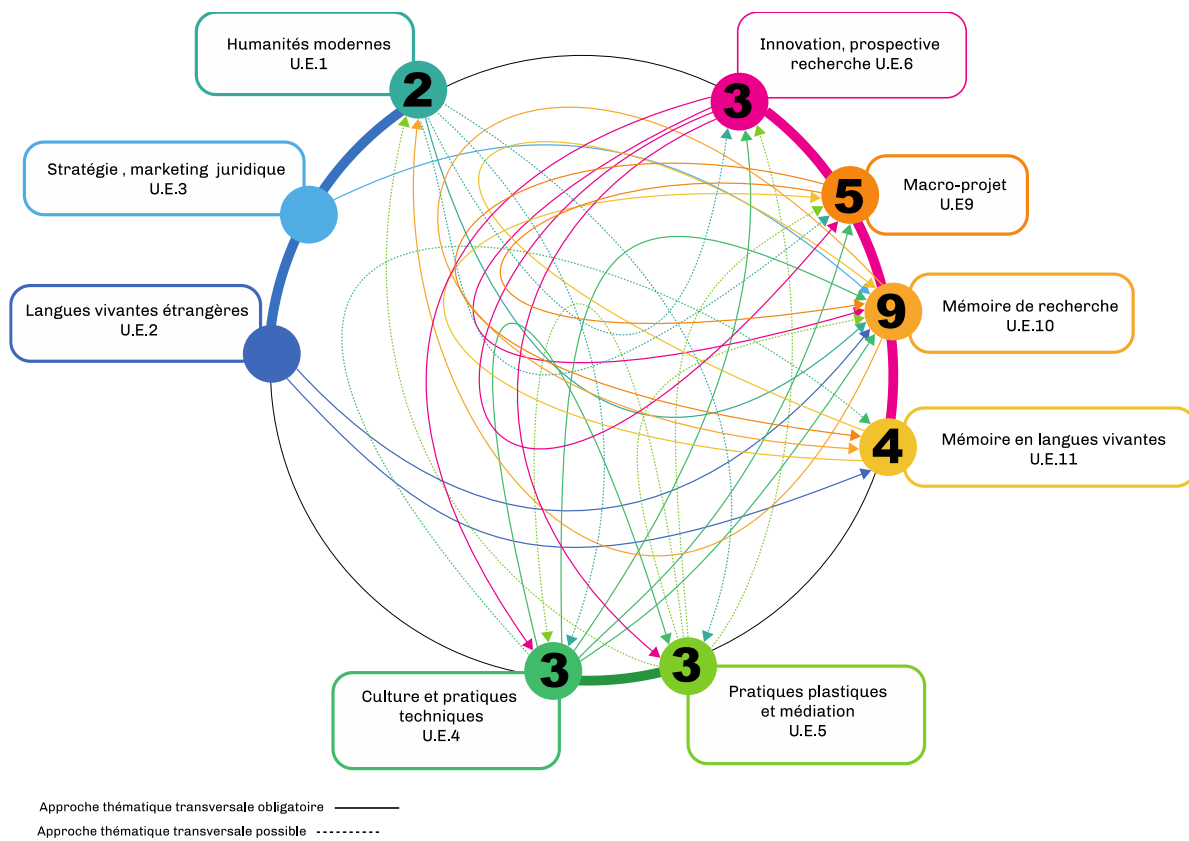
Humanités modernes
U.E.1

2

Innovation, prospective
recherche U.E.6

3

Stratégie , marketing juridique
U.E.3

5

Macro-projet
U.E9

Langues vivantes étrangères
U.E.2

9

Mémoire de recherche
U.E.10

4

Mémoire en langues vivantes
U.E.11

3

Culture et pratiques
techniques
U.E.4

3

Pratiques plastiques
et médiation
U.E.5

Approche thématique transversale obligatoire

Approche thématique transversale possible